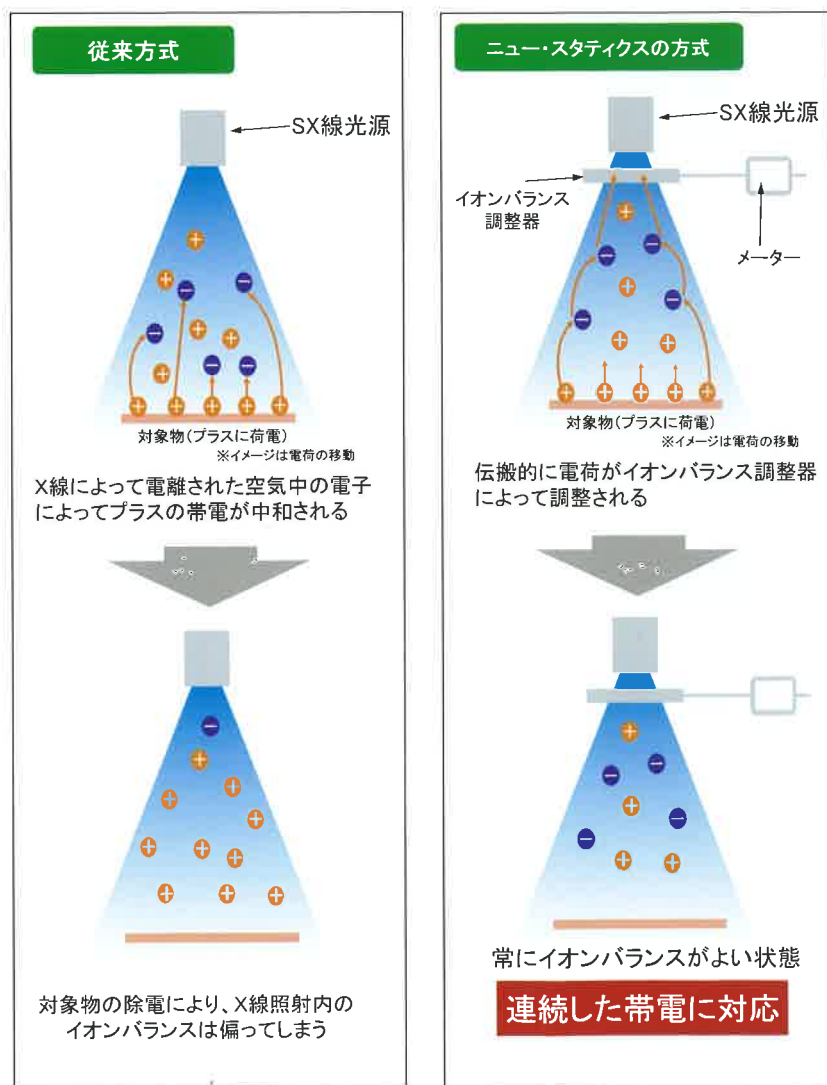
従来方式

SX線光源

対象物（プラスに荷電）
※イメージは電荷の移動

X線によって電離された空気中の電子によってプラスの帯電が中和される

対象物の除電により、X線照射内のイオンバランスは偏ってしまう

ニュー・スタティクスの方式

SX線光源

イオンバランス調整器

メーター

対象物（プラスに荷電）
※イメージは電荷の移動

伝搬的に電荷がイオンバランス調整器によって調整される

常にイオンバランスがよい状態

連続した帯電に対応